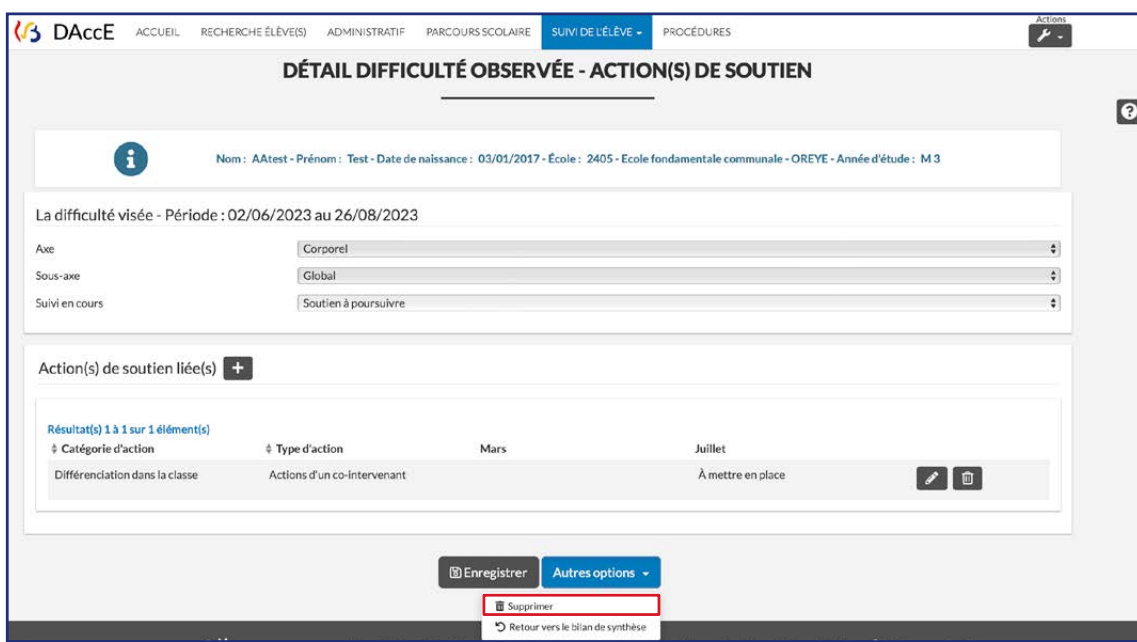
DAccE ACCUEIL RECHERCHE ÉLÈVE(S) ADMINISTRATIF PARCOURS SCOLAIRE SUIVI DE L'ÉLÈVE PROCÉDURES Actions

DÉTAIL DIFFICULTÉ OBSERVÉE - ACTION(S) DE SOUTIEN

Nom : AAtest - Prénom : Test - Date de naissance : 03/01/2017 - École : 2405 - Ecole fondamentale communale - OREYE - Année d'étude : M 3

La difficulté visée - Période : 02/06/2023 au 26/08/2023

Axe Corporel
Sous-axe Global
Suivi en cours Soutien à poursuivre

Action(s) de soutien liée(s) +

Résultat(s) 1 à 1 sur 1 élément(s)

| Catégorie d'action | Type d'action | Mars | Juillet |
|---|---|---|---|
| Différenciation dans la classe | Actions d'un co-intervenant | | À mettre en place |

Enregistrer Autres options

Supprimer
Retour vers le bilan de synthèse